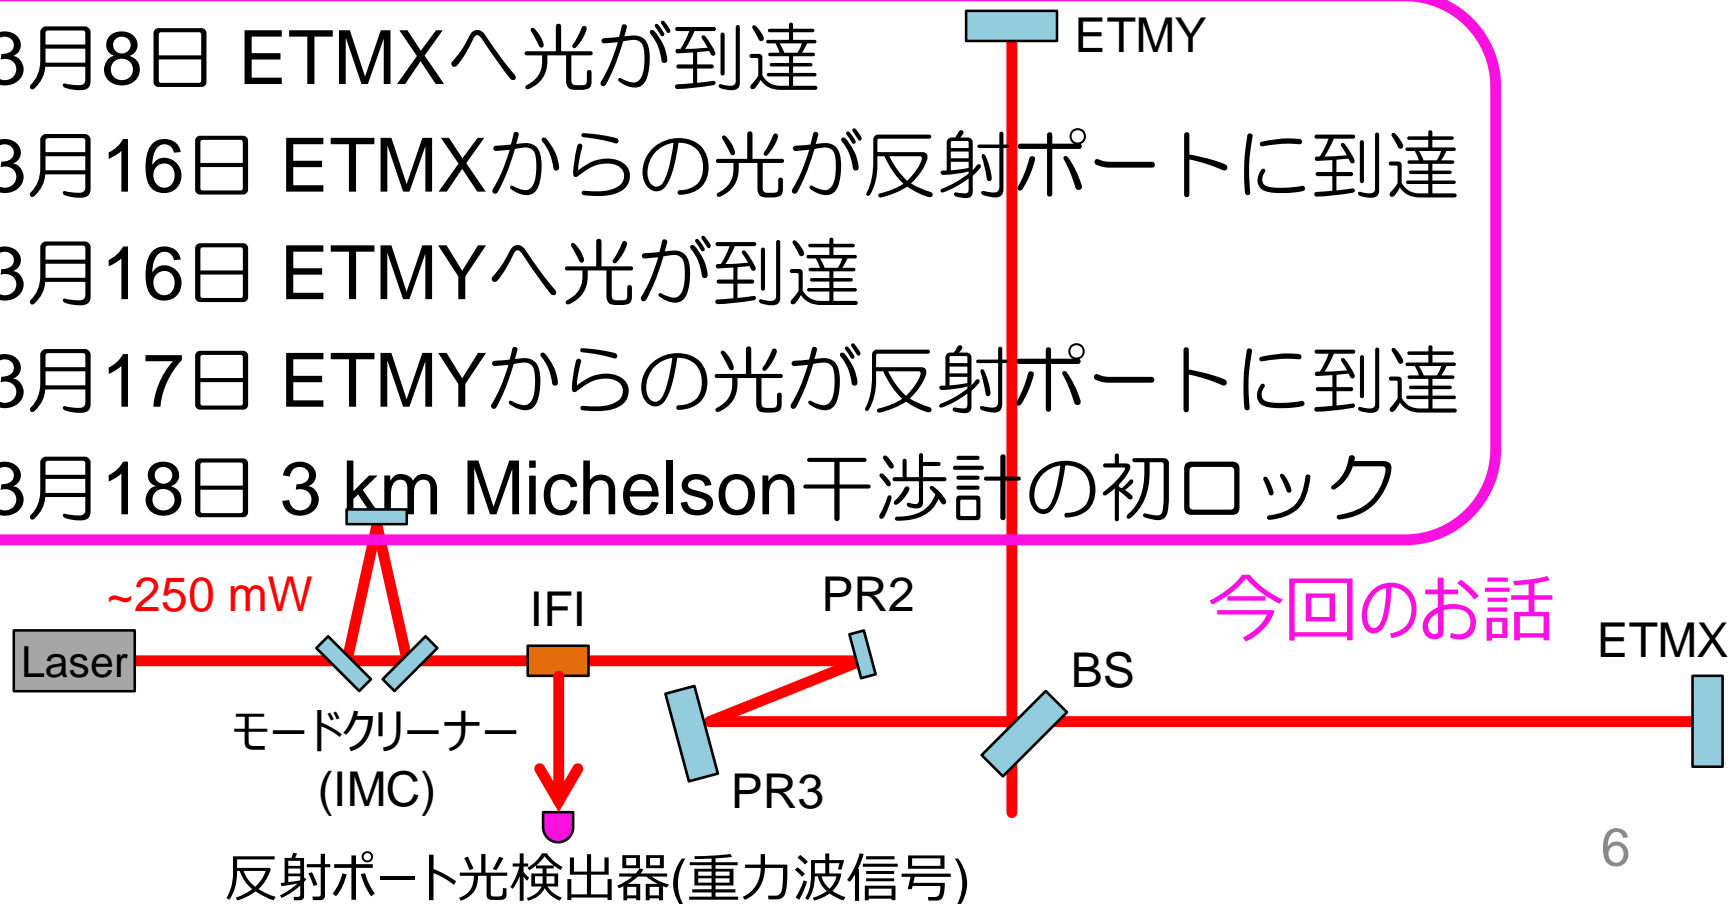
3月8日 ETMXへ光が到達

3月16日 ETMXからの光が反射ポートに到達

3月16日 ETMYへ光が到達

3月17日 ETMYからの光が反射ポートに到達

3月18日 3 km Michelson干渉計の初ロック

ETMY

今回のお話

~250 mW

Laser

IFI

PR2

BS

ETMX

モードクリーナー (IMC)

PR3

反射ポート光検出器(重力波信号)

6